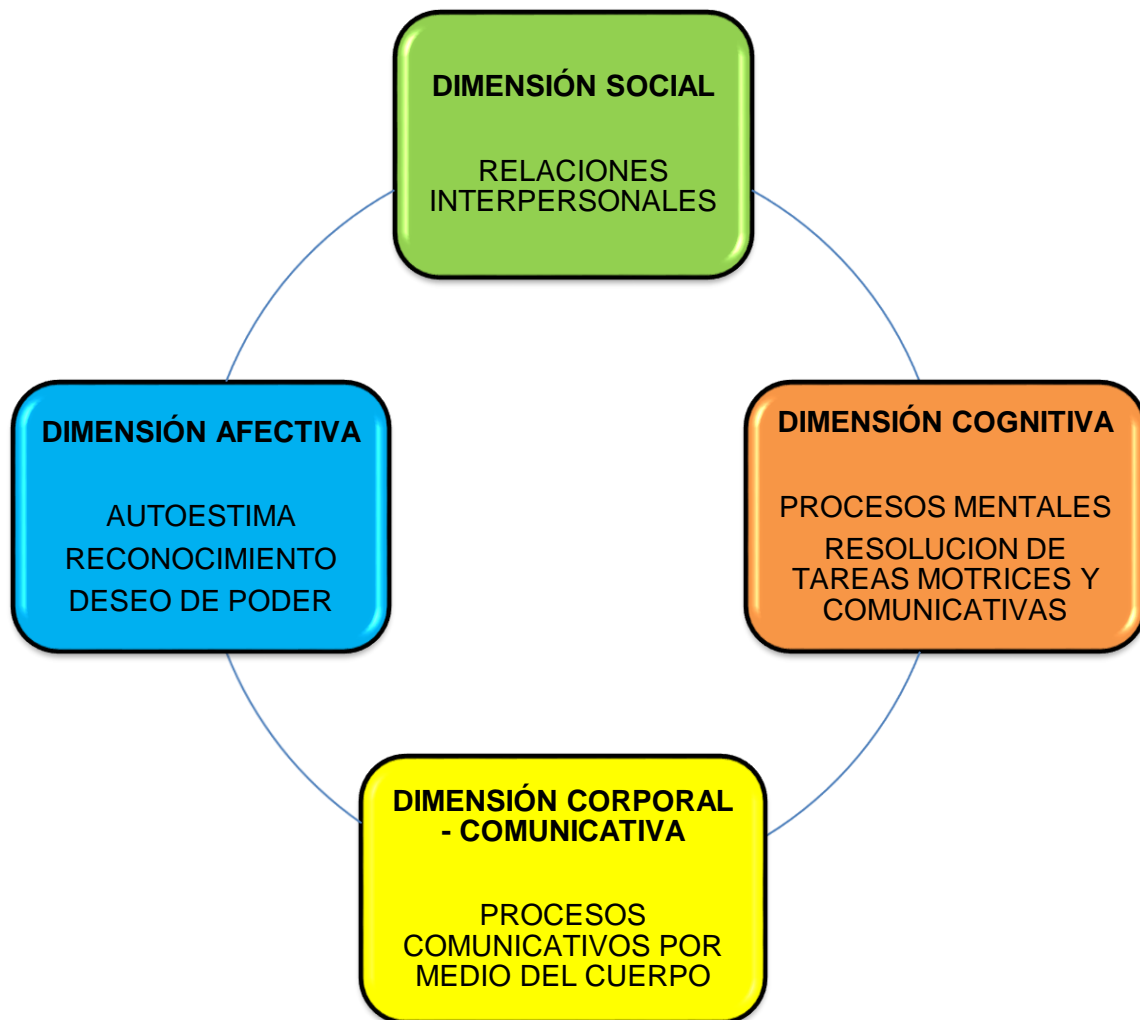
DIMENSIÓN SOCIAL

RELACIONES INTERPERSONALES

DIMENSIÓN AFECTIVA

AUTOESTIMA
RECONOCIMIENTO
DESEO DE PODER

DIMENSIÓN COGNITIVA

PROCESOS MENTALES
RESOLUCION DE TAREAS MOTRICES Y COMUNICATIVAS

DIMENSIÓN CORPORAL - COMUNICATIVA

PROCESOS COMUNICATIVOS POR MEDIO DEL CUERPO